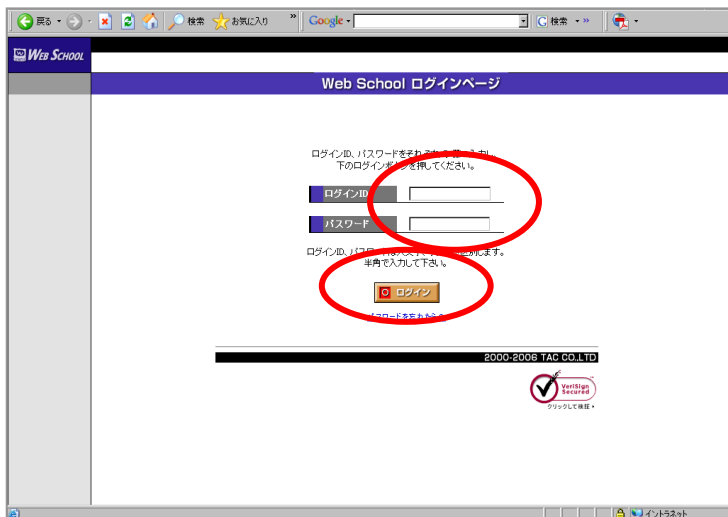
戻る 検索 お気に入り Google 検索

WEB SCHOOL

Web School ログインページ

ログインID、パスワードをそれ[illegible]入力し、
下のログインボ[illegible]を押してください。

ログインID

パスワード

ログインID、パス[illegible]します。
半角で入力して下さい。

ログイン

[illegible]スワードをわ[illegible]

2000-2006 TAC CO.,LTD

VeriSign Secured
クリックして検証

イントラネット